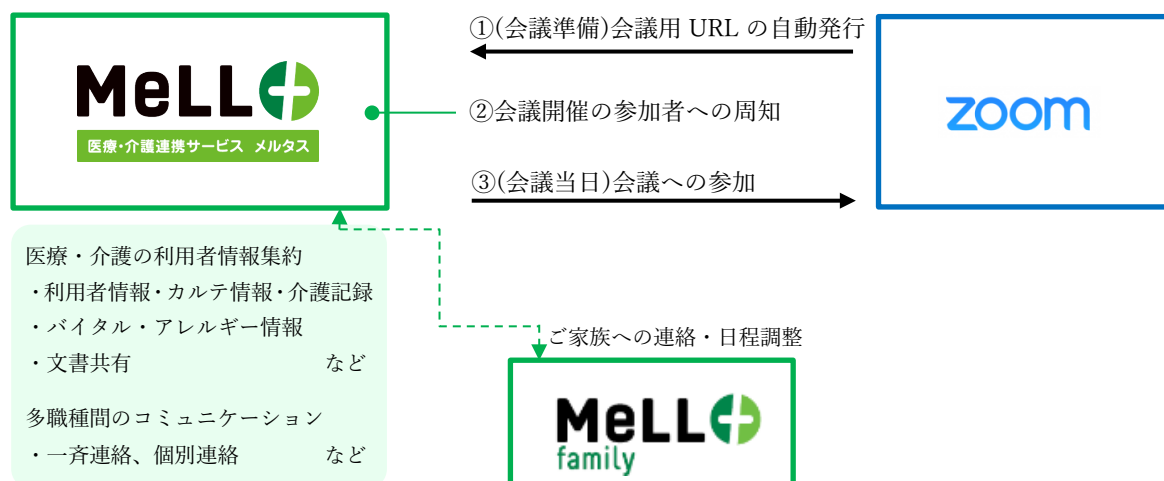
MeLL+
医療・介護連携サービス メルタス

①(会議準備)会議用 URL の自動発行

②会議開催の参加者への周知

③(会議当日)会議への参加

zoom

医療・介護の利用者情報集約
・利用者情報・カルテ情報・介護記録
・バイタル・アレルギー情報
・文書共有 など

多職種間のコミュニケーション
・一斉連絡、個別連絡 など

ご家族への連絡・日程調整

MeLL+
family